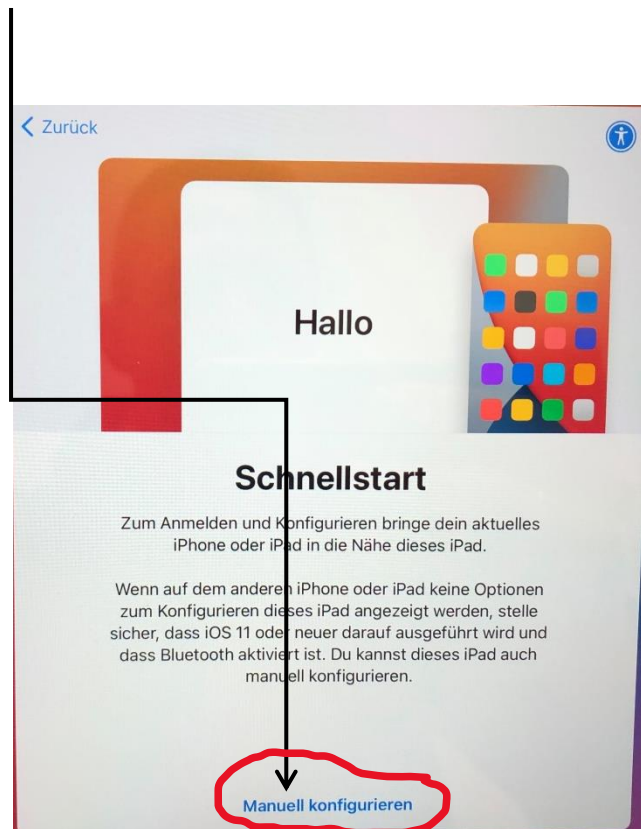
< Zurück

Hallo

Schnellstart

Zum Anmelden und Konfigurieren bringe dein aktuelles iPhone oder iPad in die Nähe dieses iPad.

Wenn auf dem anderen iPhone oder iPad keine Optionen zum Konfigurieren dieses iPad angezeigt werden, stelle sicher, dass iOS 11 oder neuer darauf ausgeführt wird und dass Bluetooth aktiviert ist. Du kannst dieses iPad auch manuell konfigurieren.

Manuell konfigurieren